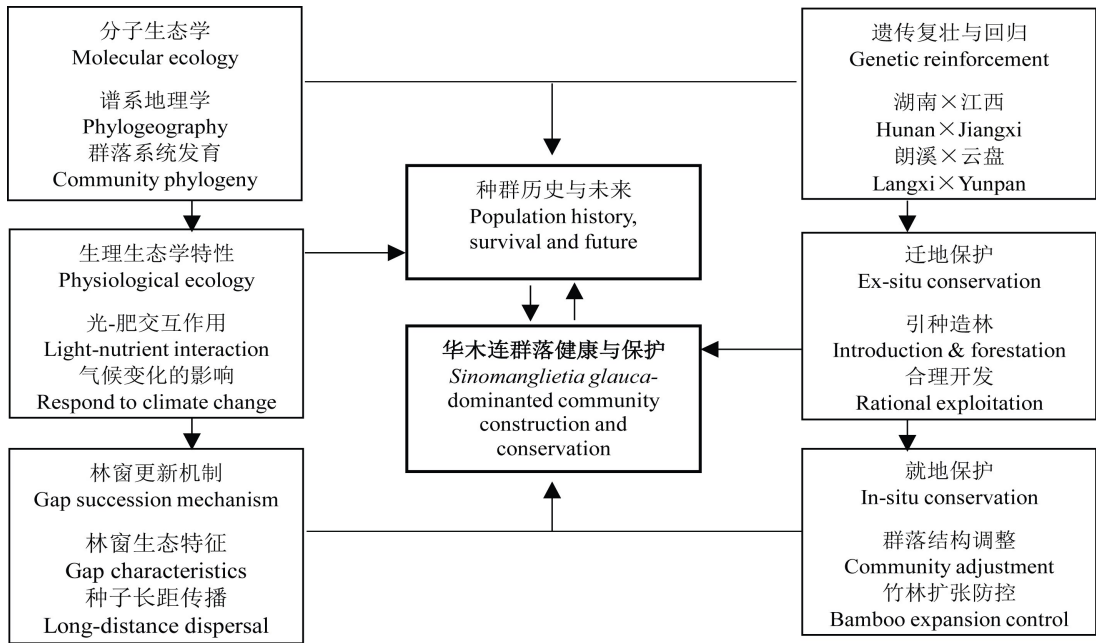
分子生态学
Molecular ecology

谱系地理学
Phylogeography
群落系统发育
Community phylogeny

遗传复壮与回归
Genetic reinforcement

湖南×江西
Hunan×Jiangxi
朗溪×云盘
Langxi×Yunpan

种群历史与未来
Population history, survival and future

生理生态学特性
Physiological ecology

光-肥交互作用
Light-nutrient interaction
气候变化的影响
Respond to climate change

迁地保护
Ex-situ conservation

引种造林
Introduction & forestation
合理开发
Rational exploitation

华木连群落健康与保护
*Sinomanglietia glauca*-dominanted community construction and conservation

林窗更新机制
Gap succession mechanism

林窗生态特征
Gap characteristics
种子长距传播
Long-distance dispersal

就地保护
In-situ conservation

群落结构调整
Community adjustment
竹林扩张防控
Bamboo expansion control